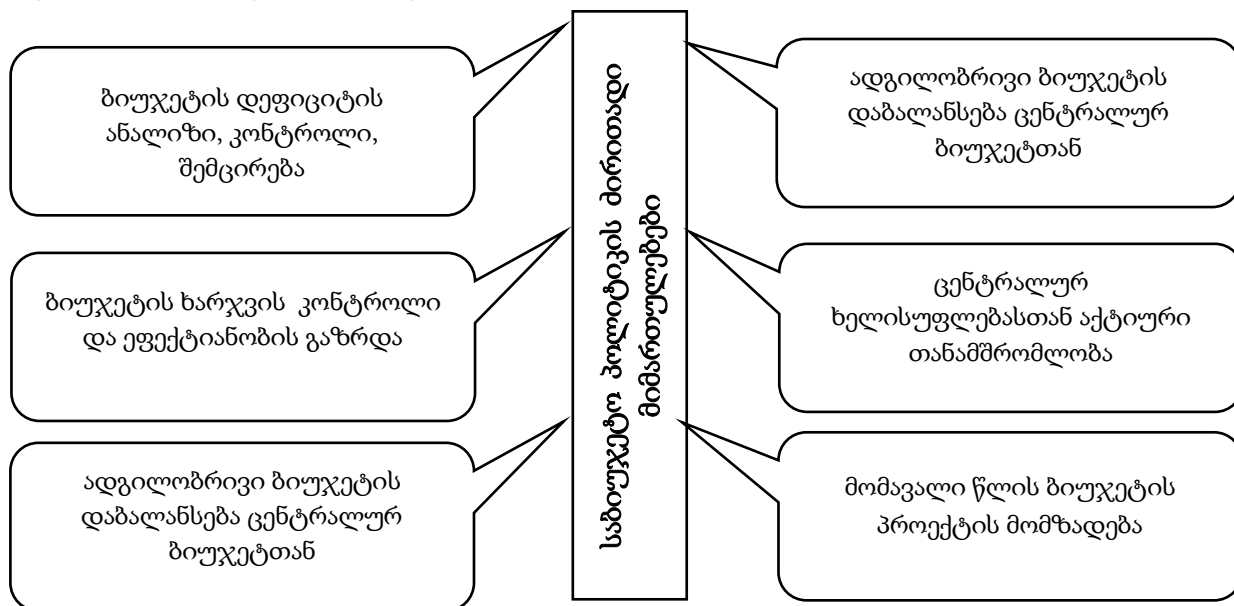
საბიუჯეტო პოლიტიკის ძირითადი მიმართულებები

ბიუჯეტის დეფიციტის ანალიზი, კონტროლი, შემცირება

ბიუჯეტის ხარჯვის კონტროლი და ეფექტიანობის გაზრდა

ადგილობრივი ბიუჯეტის დაბალანსება ცენტრალურ ბიუჯეტთან

ადგილობრივი ბიუჯეტის დაბალანსება ცენტრალურ ბიუჯეტთან

ცენტრალურ ხელისუფლებასთან აქტიური თანამშრომლობა

მომავალი წლის ბიუჯეტის პროექტის მომზადება